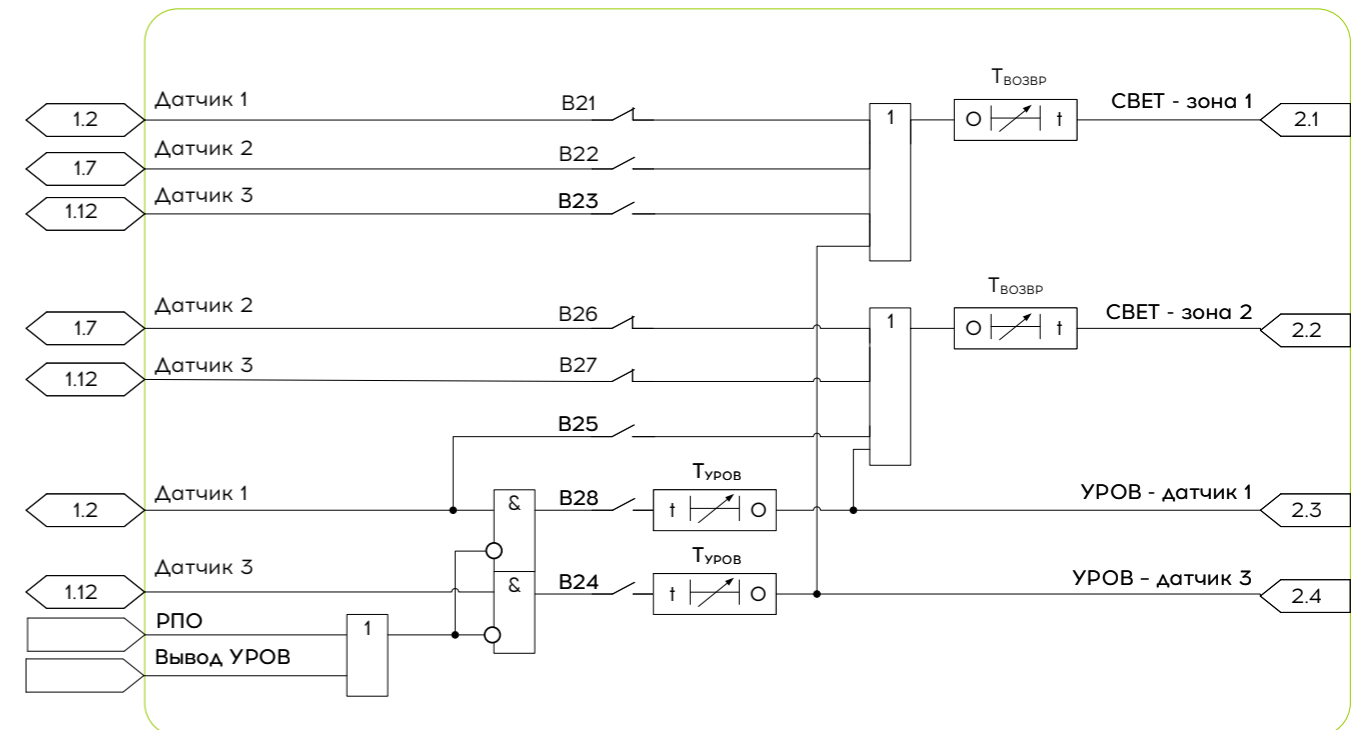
1.2
Датчик 1
B21
1
$T_{возвр}$
0
t
СВЕТ - зона 1
2.1
1.7
Датчик 2
B22
1.12
Датчик 3
B23
$T_{возвр}$
1.7
Датчик 2
B26
1
0
t
СВЕТ - зона 2
2.2
1.12
Датчик 3
B27
B25
$T_{УРОВ}$
1.2
Датчик 1
&
B28
t
0
УРОВ - датчик 1
2.3
$T_{УРОВ}$
1.12
Датчик 3
&
B24
t
0
УРОВ – датчик 3
2.4
РПО
1
Вывод УРОВ